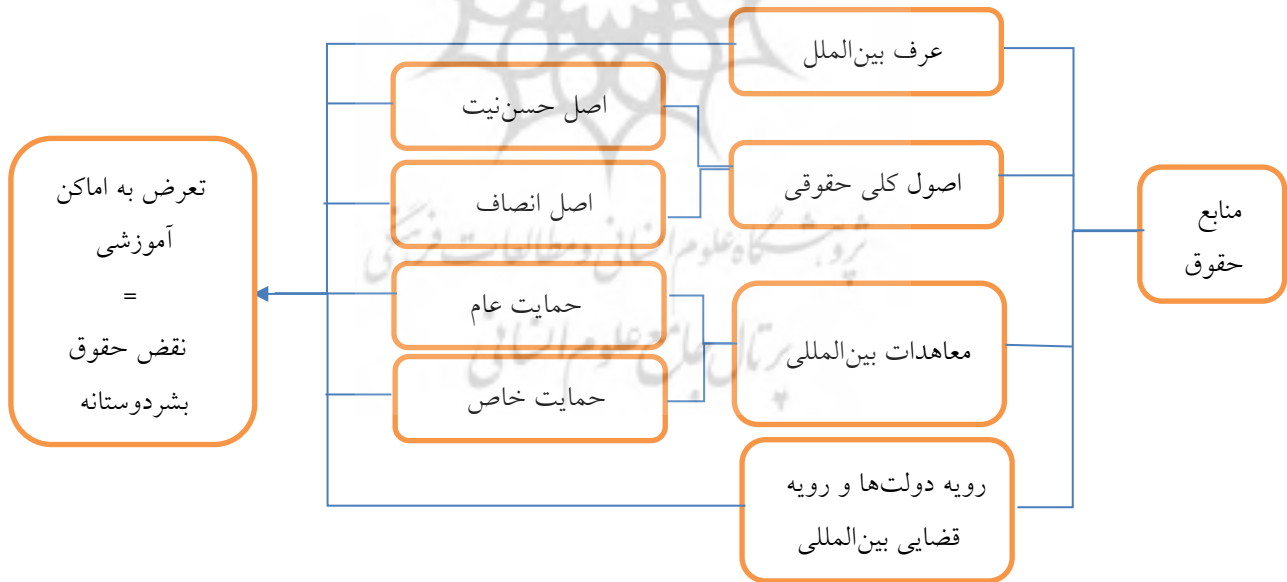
منابع حقوق

عرف بین‌الملل

اصول کلی حقوقی

اصل حسن‌نیت

اصل انصاف

معاهدات بین‌المللی

حمایت عام

حمایت خاص

رویه دولت‌ها و رویه قضایی بین‌المللی

تعرض به اماکن آموزشی
=
نقض حقوق بشردوستانه

پژوهشگاه علوم انسانی و مطالعات فرهنگی
پرتال جامع علوم انسانی